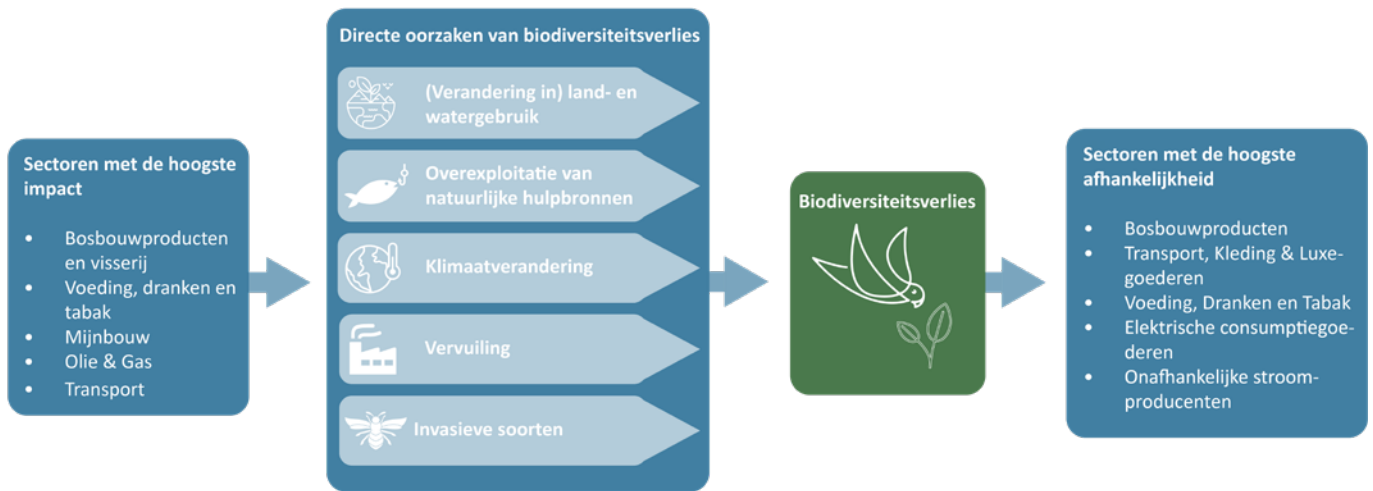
Sectoren met de hoogste impact

- Bosbouwproducten en visserij
- Voeding, dranken en tabak
- Mijnbouw
- Olie & Gas
- Transport

Directe oorzaken van biodiversiteitsverlies

(Verandering in) land- en watergebruik

Overexploitatie van natuurlijke hulpbronnen

Klimaatverandering

Vervuiling

Invasieve soorten

Biodiversiteitsverlies

Sectoren met de hoogste afhankelijkheid

- Bosbouwproducten
- Transport, Kleding & Luxegoederen
- Voeding, Dranken en Tabak
- Elektrische consumptiegoederen
- Onafhankelijke stroomproducenten